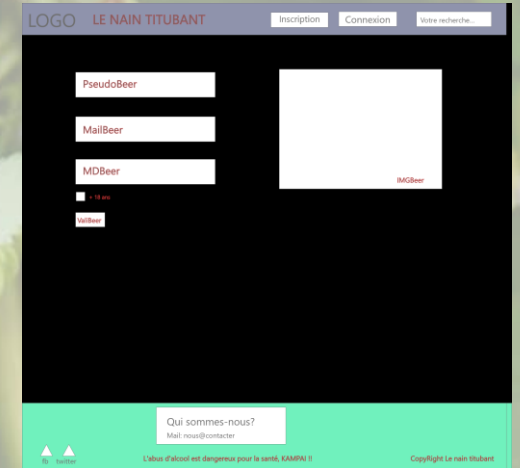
LOGO LE NAIN TITUBANT

Inscription

Connexion

Votre recherche...

PseudoBeer

MailBeer

MDBeer

+ 18 ans

ValBeer

IMGBeer

Qui sommes-nous?

Mail: nous@contacter

fb twitter

L'abus d'alcool est dangereux pour la santé, KAMPAI !!

CopyRight Le nain titubant